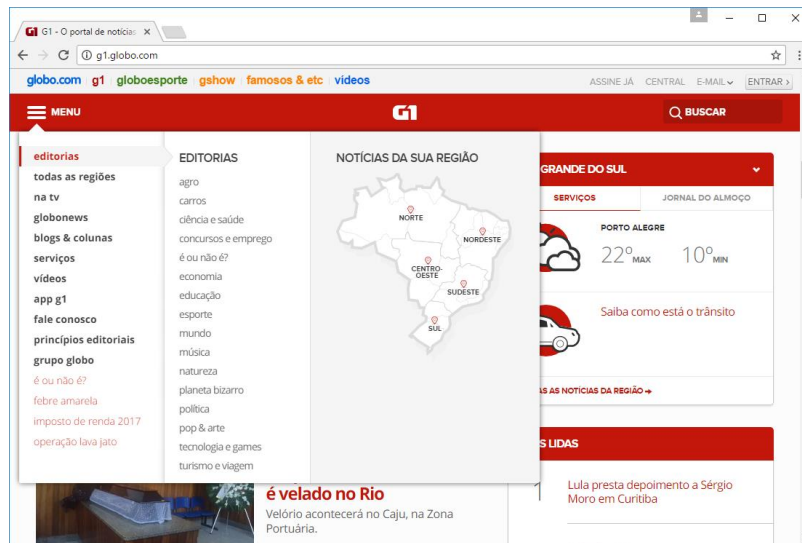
G1 - O portal de notícias ×

g1.globo.com

globo.com | g1 | globoesporte | gshow | famosos & etc | vídeos

ASSINE JÁ CENTRAL E-MAIL ENTRAR

MENU

G1

BUSCAR

editorias
todas as regiões
na tv
globonews
blogs & colunas
serviços
vídeos
app g1
fale conosco
princípios editoriais
grupo globo
é ou não é?
febre amarela
imposto de renda 2017
operação lava jato

EDITORIAS

agro
carros
ciência e saúde
concursos e emprego
é ou não é?
economia
educação
esporte
mundo
música
natureza
planeta bizarro
política
pop & arte
tecnologia e games
turismo e viagem

NOTÍCIAS DA SUA REGIÃO

NORTE
NORDESTE
CENTRO-OESTE
SUDESTE
SUL

GRANDE DO SUL

SERVIÇOS
JORNAL DO ALMOÇO

PORTO ALEGRE
22° MAX
10° MIN

Saiba como está o trânsito

AS NOTÍCIAS DA REGIÃO →

S LIDAS

1
Lula presta depoimento a Sérgio Moro em Curitiba

é velado no Rio
Velório acontecerá no Caju, na Zona Portuária.